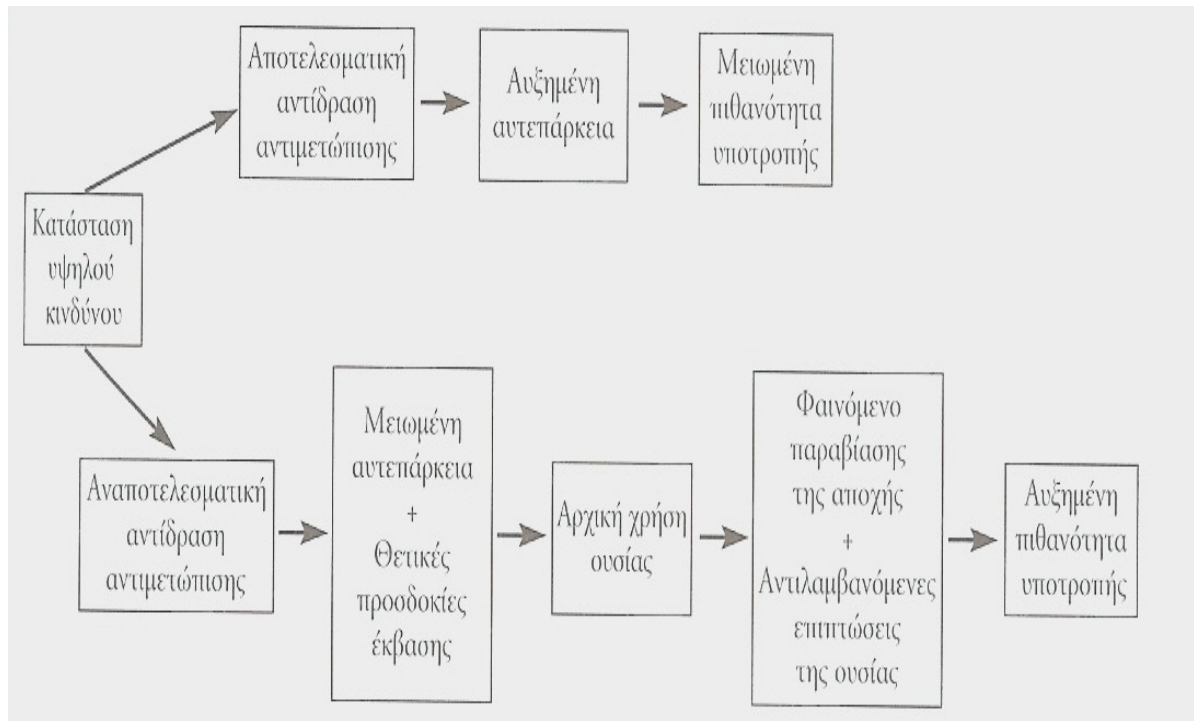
Αποτελεσματική αντίδραση αντιμετώπισης

Αυξημένη αυτεπάρκεια

Μειωμένη πιθανότητα υποτροπής

Κατάσταση υψηλού κινδύνου

Αναποτελεσματική αντίδραση αντιμετώπισης

Μειωμένη αυτεπάρκεια + Θετικές προσδοκίες έκβασης

Αρχική χρήση ουσίας

Φαινόμενο παραβίασης της αποχής + Αντιλαμβανόμενες επιπτώσεις της ουσίας

Αυξημένη πιθανότητα υποτροπής